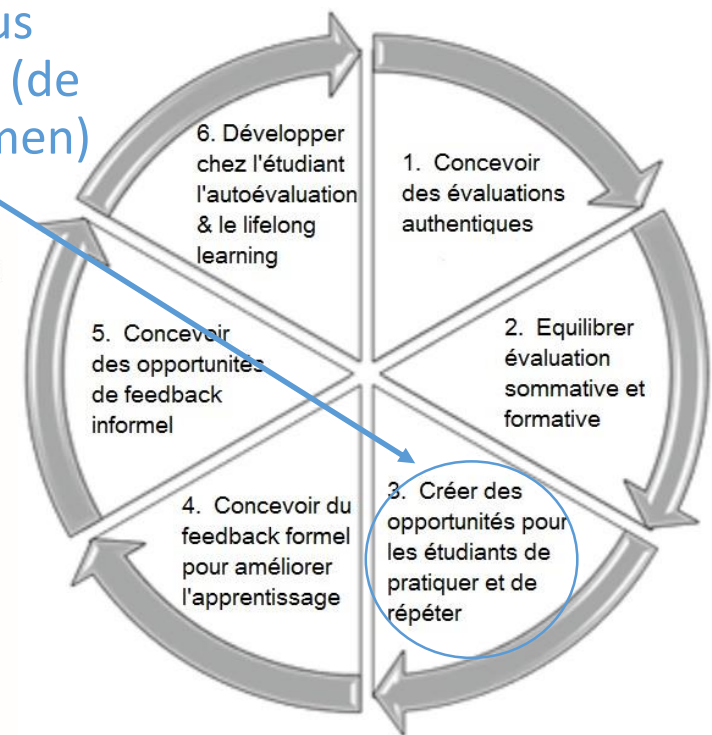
us
(de
men)

6. Développer chez l'étudiant l'autoévaluation & le lifelong learning

1. Concevoir des évaluations authentiques

5. Concevoir des opportunités de feedback informel

2. Equilibrer évaluation sommative et formative

4. Concevoir du feedback formel pour améliorer l'apprentissage

3. Créer des opportunités pour les étudiants de pratiquer et de répéter